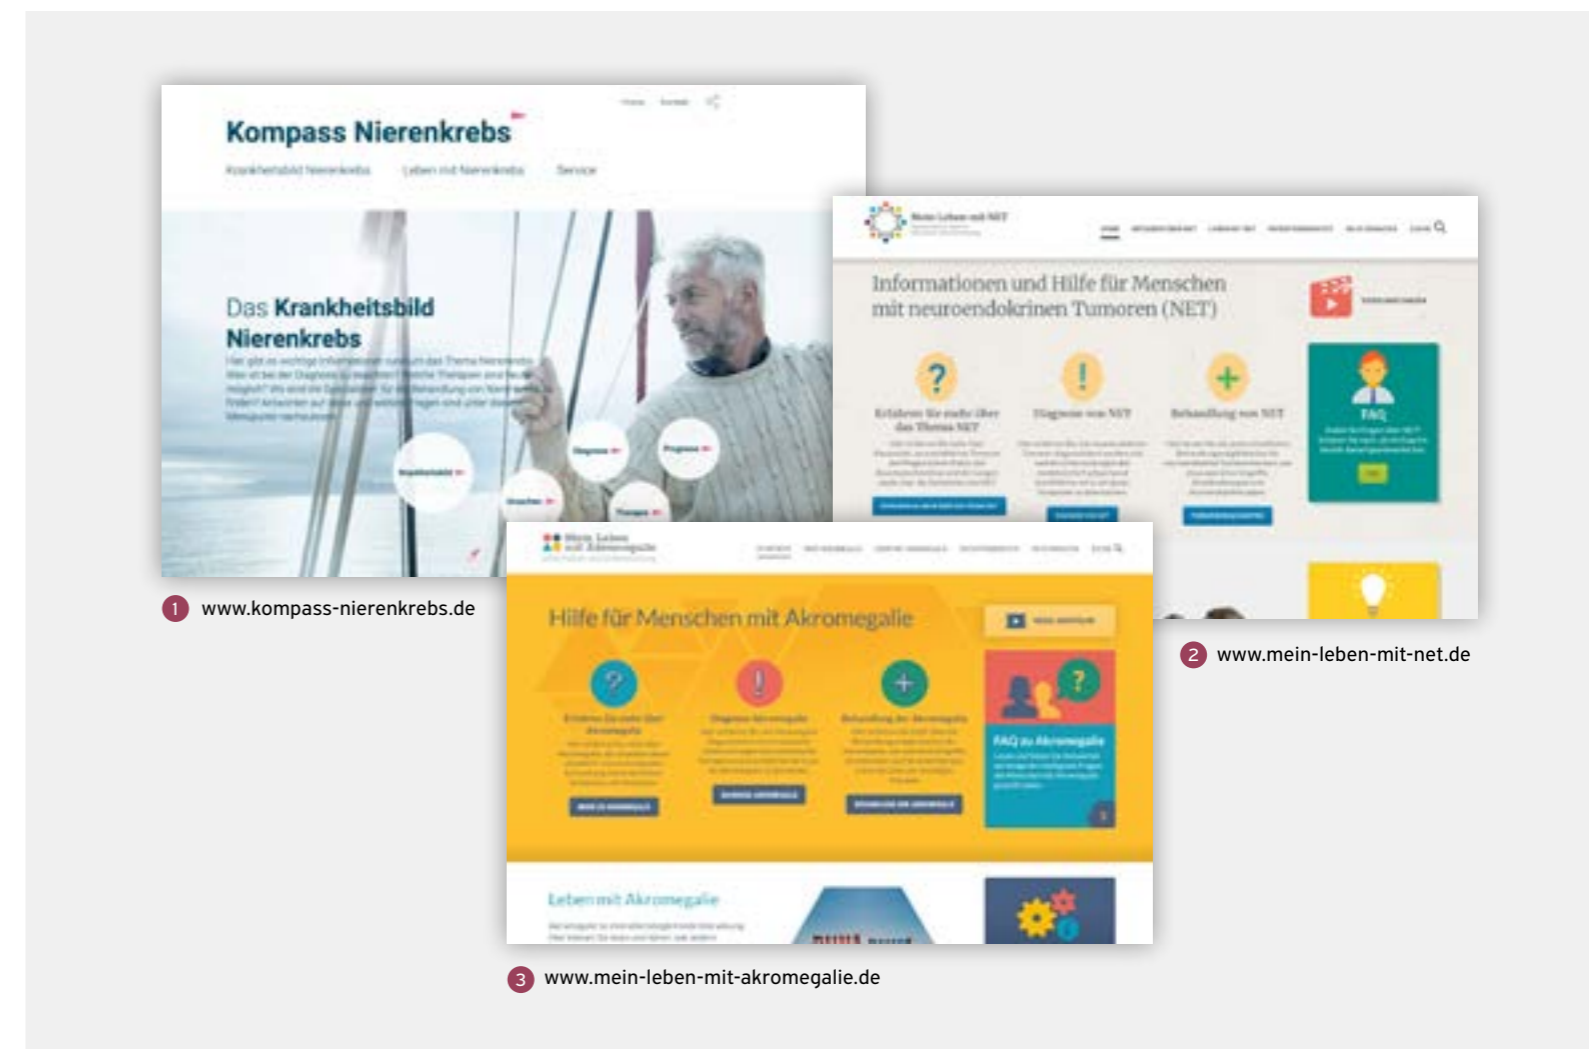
Kompass Nierenkrebs

Krankheitsbild Nierenkrebs Leben mit Nierenkrebs Service

Das Krankheitsbild Nierenkrebs

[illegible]

Diagnose Prognose Ursachen Therapie

1 www.kompass-nierenkrebs.de

Mein Leben mit NET

Informationen und Hilfe für Menschen mit neuroendokrinen Tumoren (NET)

?
Erfahren Sie mehr über das Thema NET

!
Diagnose von NET

+
Behandlung von NET

FAQ

2 www.mein-leben-mit-net.de

Mein Leben mit Akromegalie

Hilfe für Menschen mit Akromegalie

?
Erfahren Sie mehr über Akromegalie

!
Diagnose Akromegalie

+
Behandlung der Akromegalie

FAQ zu Akromegalie

Leben mit Akromegalie

3 www.mein-leben-mit-akromegalie.de